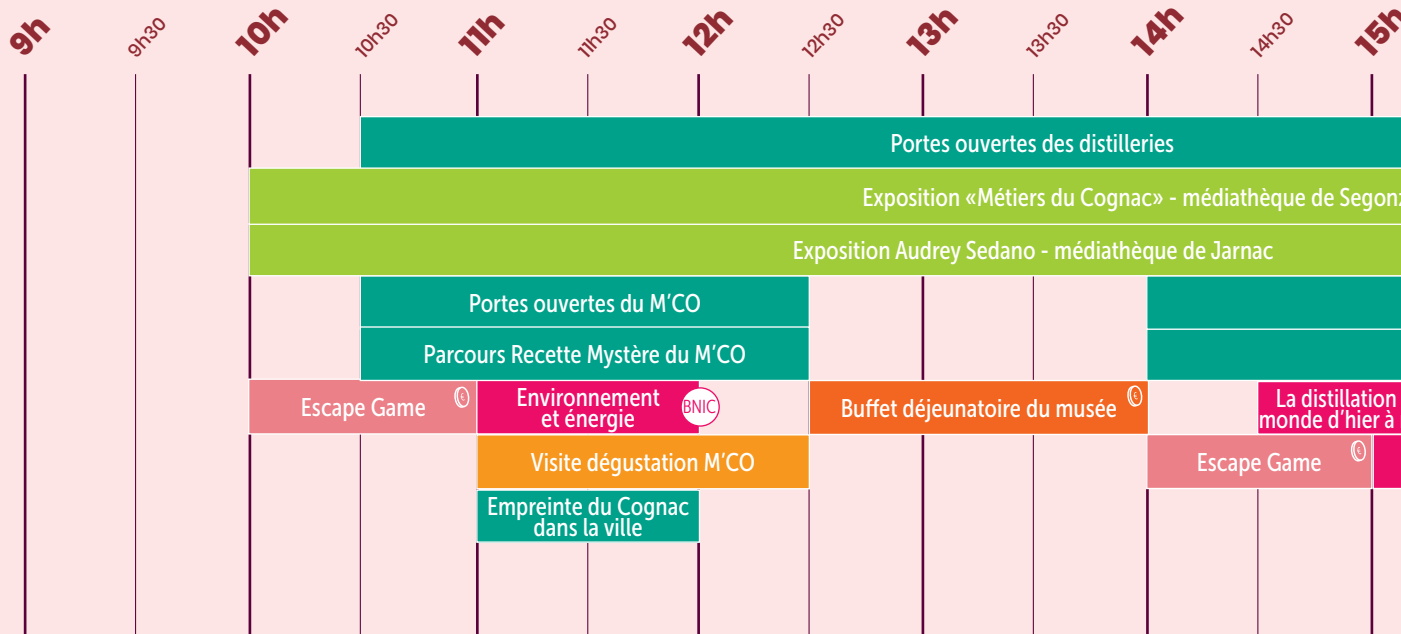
9h 9h30 10h 10h30 11h 11h30 12h 12h30 13h 13h30 14h 14h30 15h

Portes ouvertes des distilleries

Exposition «Métiers du Cognac» - médiathèque de Segon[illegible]

Exposition Audrey Sedano - médiathèque de Jarnac

Portes ouvertes du M'CO

Parcours Recette Mystère du M'CO

Escape Game €

Environnement et énergie BNIC

Buffet déjeunatoire du musée €

La distillation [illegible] monde d'hier à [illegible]

Visite dégustation M'CO

Escape Game €

Empreinte du Cognac dans la ville